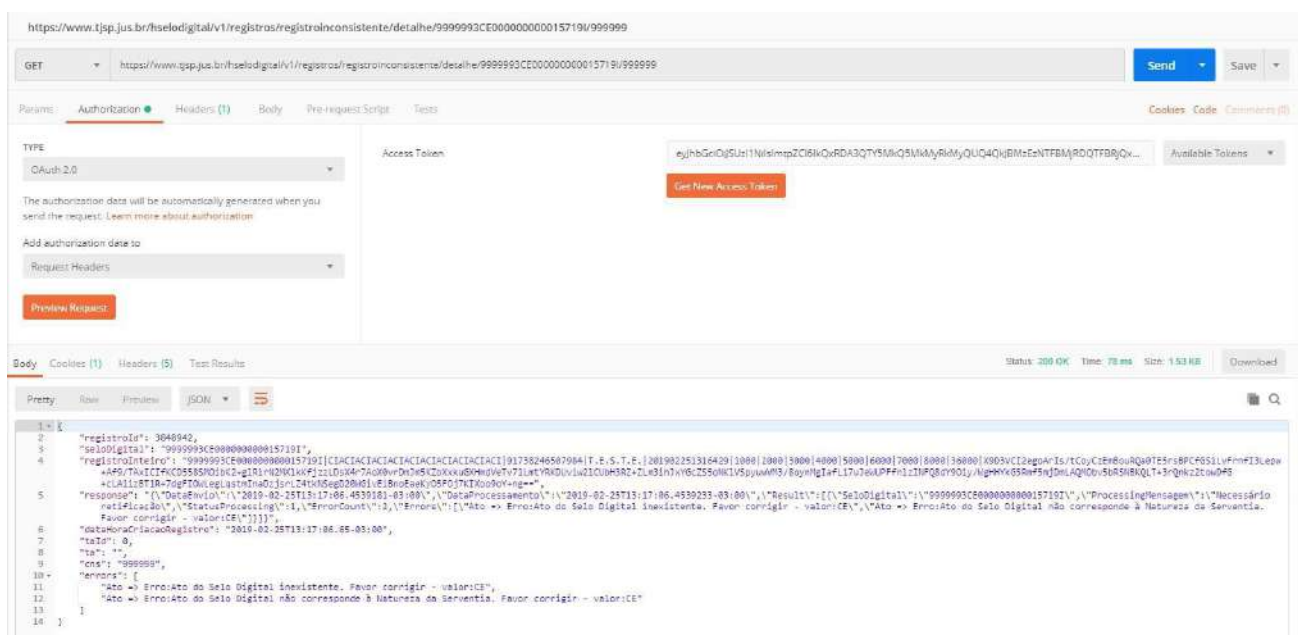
https://www.tjsp.jus.br/hselodigital/v1/registros/registroinconsistente/detalhe/9999993CE00000000015719I/999999

GET

https://www.tjsp.jus.br/hselodigital/v1/registros/registroinconsistente/detalhe/9999993CE00000000015719I/999999

Send

Save

Params Authorization Headers (1) Body Pre-request Script Tests

Cookies Code Comments (0)

TYPE

OAuth 2.0

The authorization data will be automatically generated when you send the request. Learn more about authorization

Add authorization data to

Request Headers

Preview Request

Access Token

eyJhbGciOiJSUzI1NiIsImtpZCI6IkQxRDA3QTY5MkQ5MkMyRkMyQUQ4QkJBMzEzNTFBMjRDQTFBRjQx...

Available Tokens

Get New Access Token

Body Cookies (1) Headers (5) Test Results

Status: 200 OK Time: 78 ms Size: 1.53 KB

Download

Pretty Raw Preview JSON

1 {
2 "registroId": 3048942,
3 "seloDigital": "9999993CE00000000015719I",
4 "registroInteiro": "9999993CE00000000015719I|CIACIACIACIACIACIACIACIACIACIACI|91738246507984|T.E.S.T.E.|201902251316429|1000|2000|3000|4000|5000|6000|7000|8000|36000|X9D3VCI2egoArIs/tCoyCzEm8ouRQa0TE5rsBPCf0SiLvFnnFI3Lepw+AF9/TAxICIfKCD558SMOibK2+glRirN2MX1kKFjzzLDsX4r7AoK0vrDmJe5KZoXxkuBXHmdVeTv71LmtYRKDUviw21CUbH3RZ+ZLe3inJxY6cZ55oNK1V5pywwWM3/8oyrNgIaFL17uJeWUPFFnlzINPQ8dY9O1y/NgHHYeG5Rm#5mjDmLAQMObv5bRSNBKQLT+3rQnkz2cowD#8+cLA1izBT1R+7dgPIOWLegLastmInaOzjsrLZ4tkN5eg02dW6ivEiBnoEaeKyO5POj7KIXoo9oY+ng==",
5 "response": "{\"DataEnvio\":\"2019-02-25T13:17:06.4539181-03:00\",\"DataProcessamento\":\"2019-02-25T13:17:06.4539233-03:00\",\"Result\":[{\"SeloDigital\":\"9999993CE00000000015719I\",\"ProcessingMensagem\":\"Necessário retificação\",\"StatusProcessing\":1,\"ErrorCount\":2,\"Errors\":[\"Ato => Erro:Ato do Selo Digital inexistente. Favor corrigir - valor:CE\",\"Ato => Erro:Ato do Selo Digital não corresponde à Natureza da Serventia. Favor corrigir - valor:CE\"]}]}",
6 "dataHoraCriacaoRegistro": "2019-02-25T13:17:06.65-03:00",
7 "taId": 0,
8 "ta": "",
9 "cns": "999999",
10 "errors": [
11 "Ato => Erro:Ato do Selo Digital inexistente. Favor corrigir - valor:CE",
12 "Ato => Erro:Ato do Selo Digital não corresponde à Natureza da Serventia. Favor corrigir - valor:CE"
13 ]
14 }